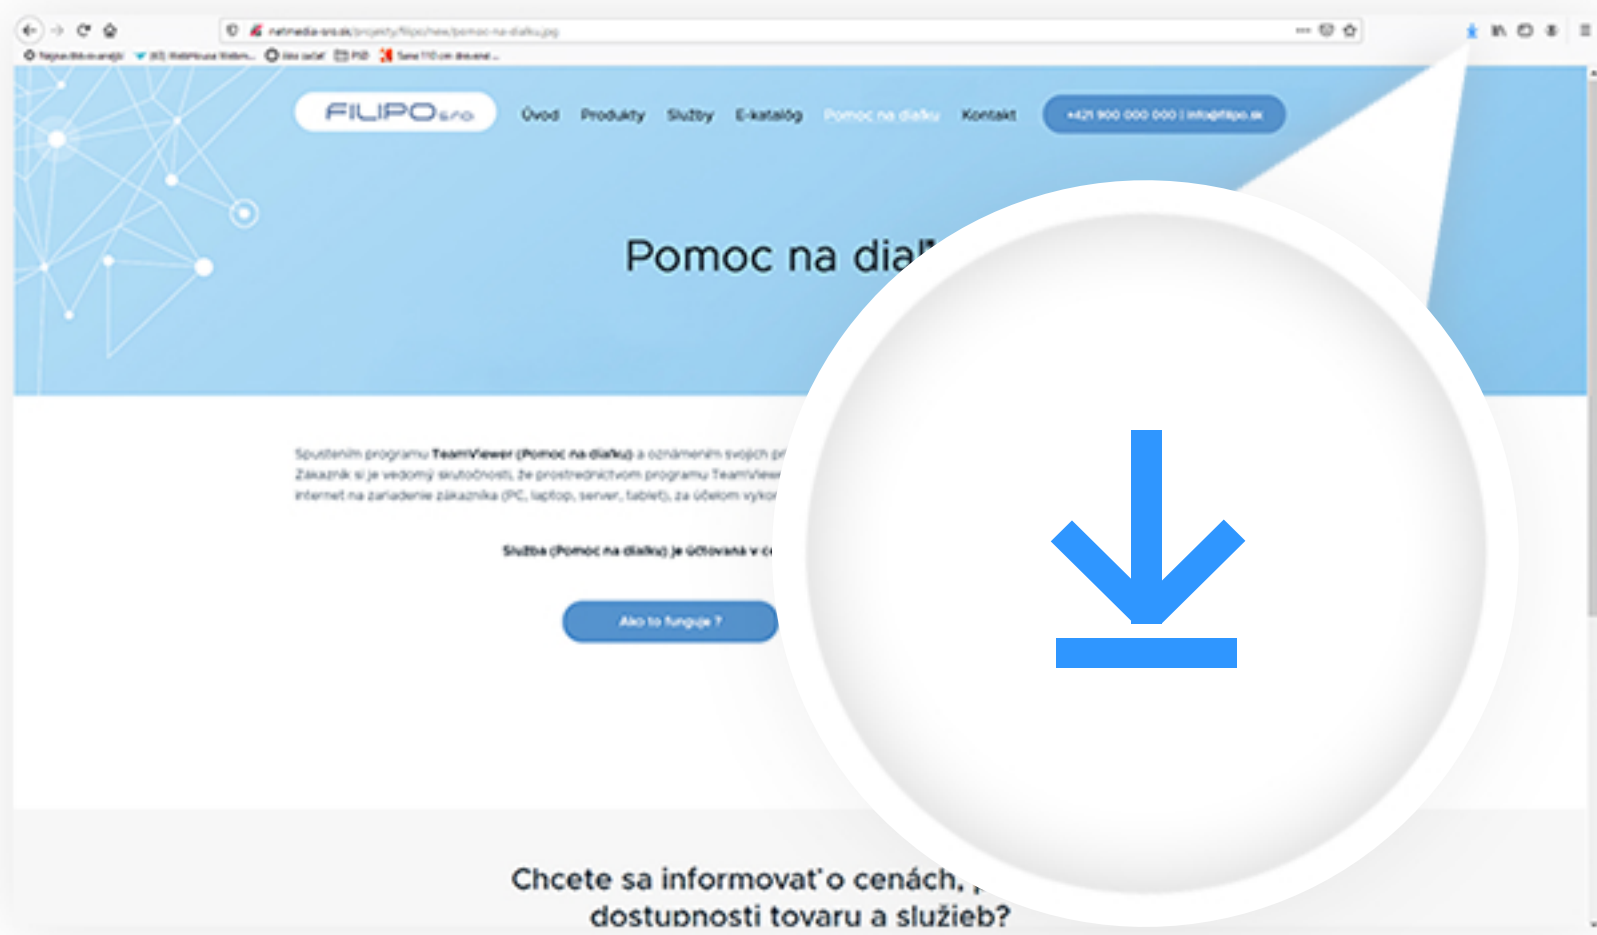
netmedia-sro.sk/projekty/filipo/new/pomoc-na-dialku.jpg

FILIPO s.r.o.

Úvod Produkty Služby E-katalóg Pomoc na diaľku Kontakt

+421 900 000 000 | info@filipo.sk

Pomoc na dia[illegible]

Spustením programu TeamViewer (Pomoc na diaľku) a oznámením svojich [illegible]
Zákazník si je vedomý skutočnosti, že prostredníctvom programu TeamViewe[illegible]
internet na zariadenie zákazníka (PC, laptop, server, tablet), za účelom vyko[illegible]

Služba (Pomoc na diaľku) je účtovaná v c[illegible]

Ako to funguje ?

Chcete sa informovať o cenách, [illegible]
dostupnosti tovaru a služieb?